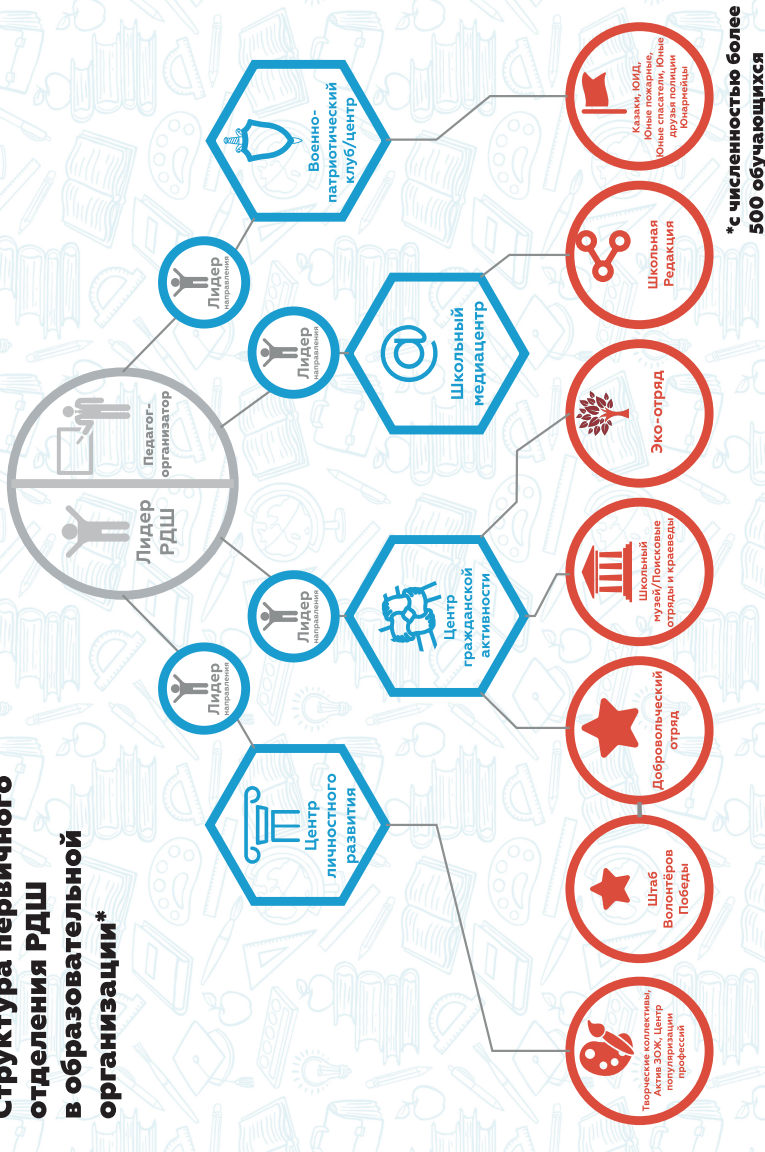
Структура первичного отделения РДШ в образовательной организации*

Лидер РДШ

Педагог-организатор

Лидер направления

Лидер направления

Лидер направления

Лидер направления

Центр личностного развития

Центр гражданской активности

Школьный медиацентр

Военно-патриотический клуб/центр

Творческие коллективы, Актив ЗОЖ, Центр популяризации профессий

Штаб Волонтёров Победы

Добровольческий отряд

Школьный музей/Поисковые отряды и краеведы

Эко-отряд

Школьная Редакция

Казаки, ЮИД, Юные пожарные, Юные спасатели, Юные друзья полиции Юнармейцы

*с численностью более 500 обучающихся